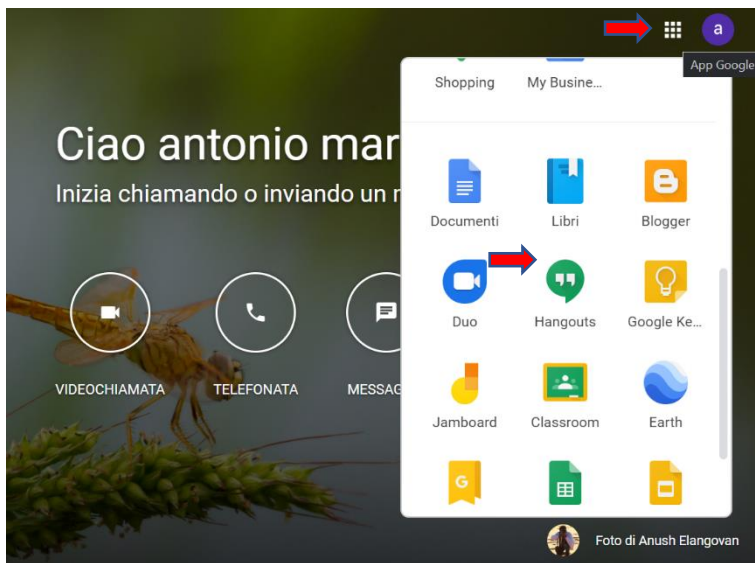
a

App Google

Shopping

My Busine...

Ciao antonio mar

Inizia chiamando o inviando un r

Documenti

Libri

Blogger

Duo

Hangouts

Google Ke...

Jamboard

Classroom

Earth

VIDEOCHIAMATA

TELEFONATA

MESSAG

Foto di Anush Elangovan